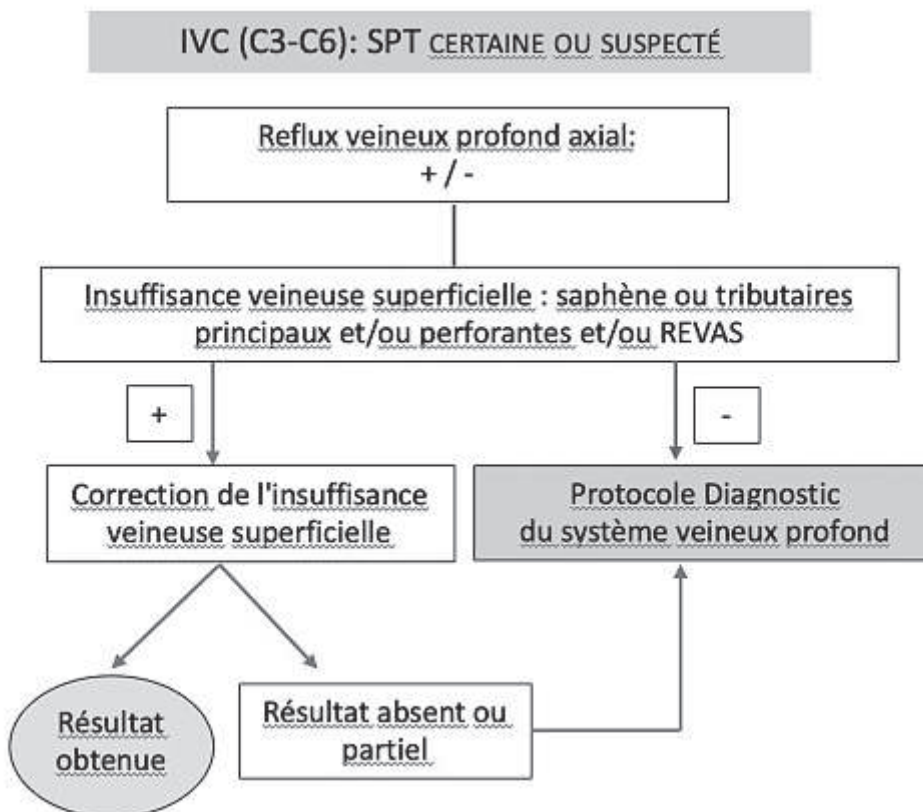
IVC (C3-C6): SPT CERTAINE OU SUSPECTÉ

Reflux veineux profond axial:
+ / -

Insuffisance veineuse superficielle : saphène ou tributaires principaux et/ou perforantes et/ou REVAS

+

-

Correction de l'insuffisance veineuse superficielle

Protocole Diagnostic du système veineux profond

Résultat obtenue

Résultat absent ou partiel